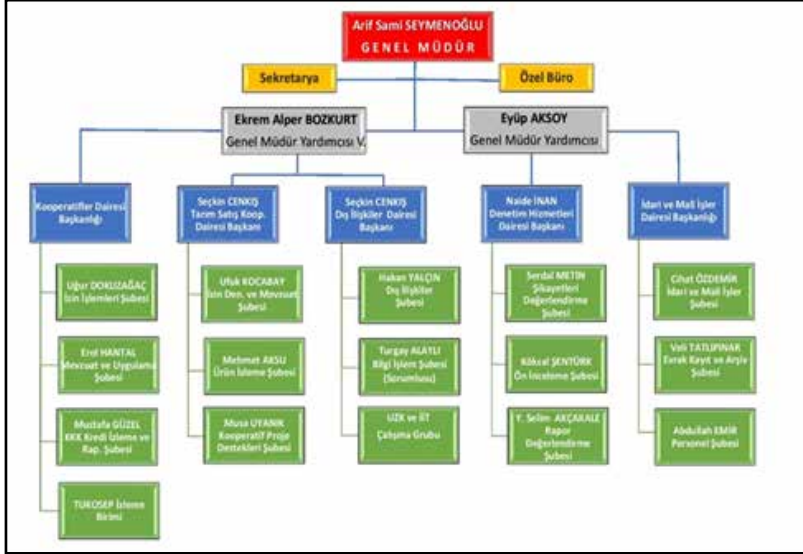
Arif Sami SEYMENOĞLU
GENEL MÜDÜR

Sekretarya

Özel Büro

Ekrem Alper BOZKURT
Genel Müdür Yardımcısı V.

Eyüp AKSOY
Genel Müdür Yardımcısı

Kooperatifler Dairesi Başkanlığı

Uğur DOKUZAĞAÇ
İzin İşlemleri Şubesi

Erol HANTAL
Mevzuat ve Uygulama Şubesi

Mustafa GÜZEL
KKK Kredi İzleme ve Rap. Şubesi

TUKOSEP İzleme Birimi

Seçkin CENKIŞ
Tarım Satış Koop. Dairesi Başkanı

Ufuk KOCABAY
İzin Den. ve Mevzuat Şubesi

Mehmet AKSU
Ürün İzleme Şubesi

Musa UYANIK
Kooperatif Proje Destekleri Şubesi

Seçkin CENKIŞ
Dış İlişkiler Dairesi Başkanı

Hakan YALÇIN
Dış İlişkiler Şubesi

Turgay ALAYLI
Bilgi İşlem Şubesi (Sorumlusu)

UZK ve İIT
Çalışma Grubu

Naide İNAN
Denetim Hizmetleri Dairesi Başkanı

Serdal METİN
Şikayetleri Değerlendirme Şubesi

Köksal ŞENTÜRK
Ön İnceleme Şubesi

Y. Selim AKÇAKALE
Rapor Değerlendirme Şubesi

İdari ve Mali İşler Dairesi Başkanlığı

Cihat ÖZDEMİR
İdari ve Mali İşler Şubesi

Veli TATLIPINAR
Evrak Kayıt ve Arşiv Şubesi

Abdullah EMİR
Personel Şubesi